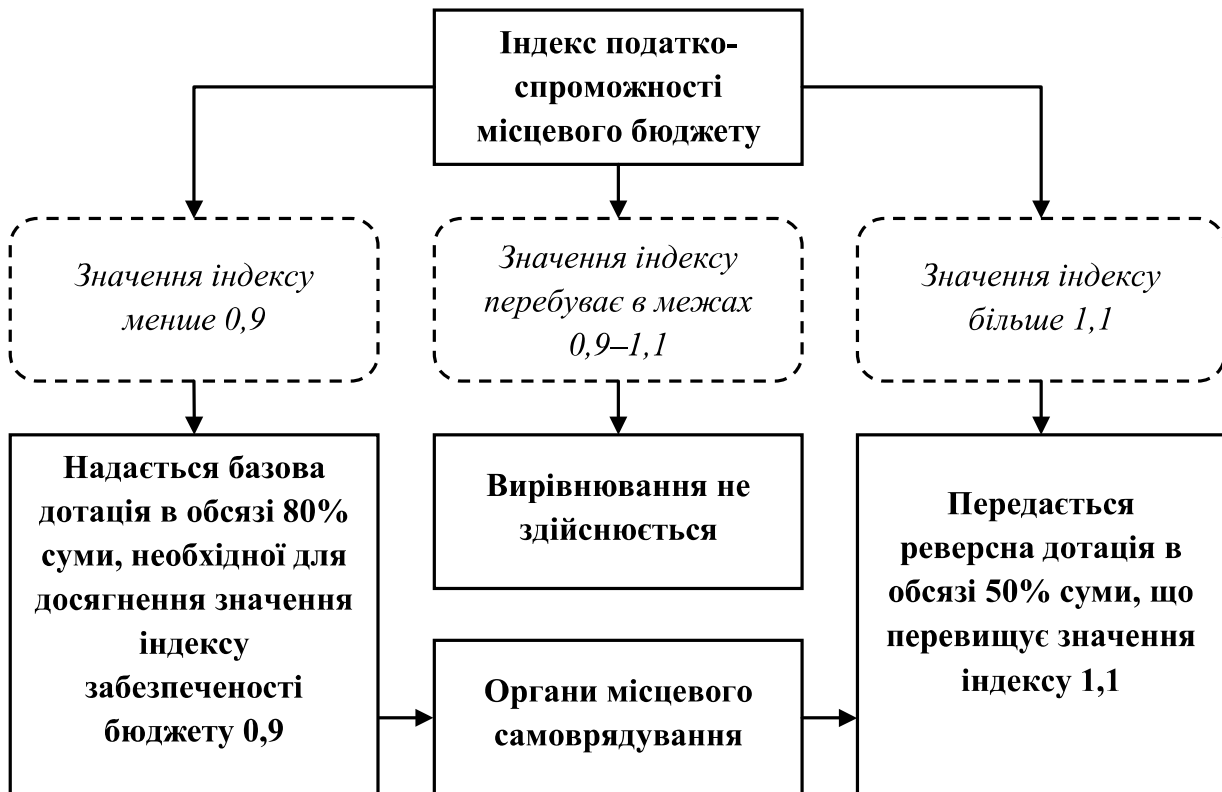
Індекс податкоспроможності місцевого бюджету

Значення індексу менше 0,9

Значення індексу перебуває в межах 0,9–1,1

Значення індексу більше 1,1

Надається базова дотація в обсязі 80% суми, необхідної для досягнення значення індексу забезпеченості бюджету 0,9

Вирівнювання не здійснюється

Передається реверсна дотація в обсязі 50% суми, що перевищує значення індексу 1,1

Органи місцевого самоврядування